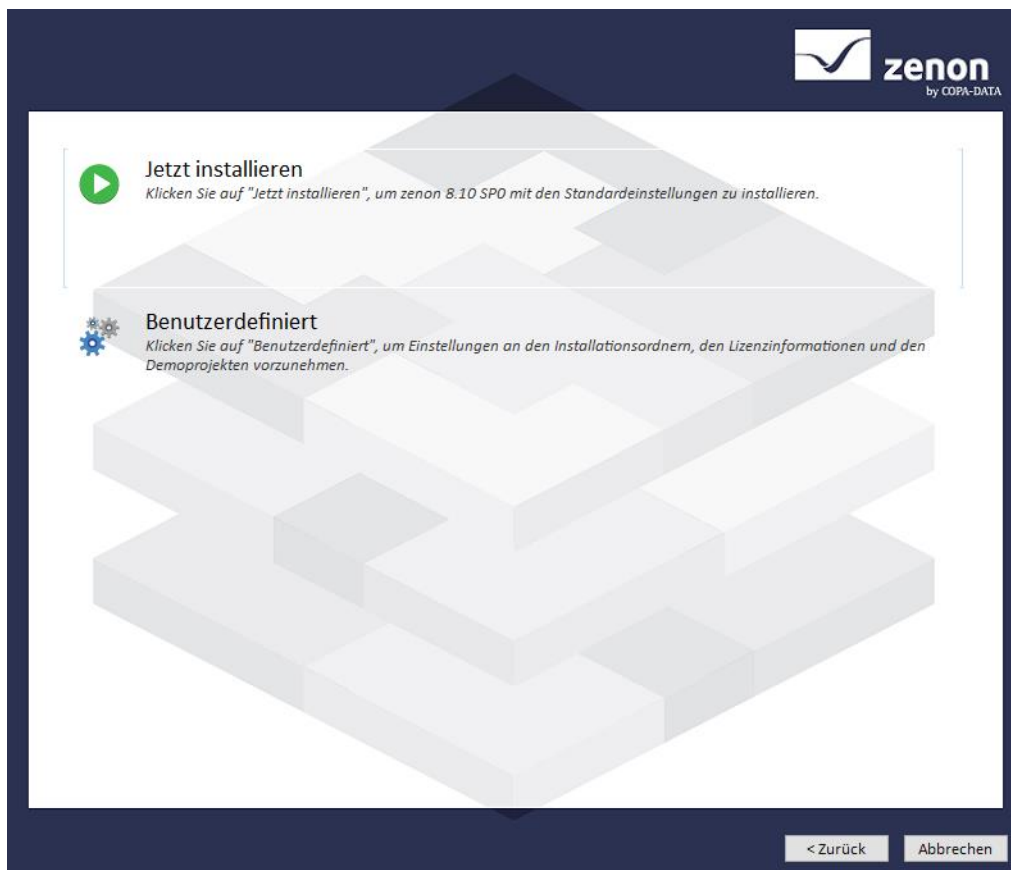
zenon
by COPA-DATA

Jetzt installieren
Klicken Sie auf "Jetzt installieren", um zenon 8.10 SP0 mit den Standardeinstellungen zu installieren.

Benutzerdefiniert
Klicken Sie auf "Benutzerdefiniert", um Einstellungen an den Installationsordnern, den Lizenzinformationen und den Demoprojekten vorzunehmen.

< Zurück
Abbrechen